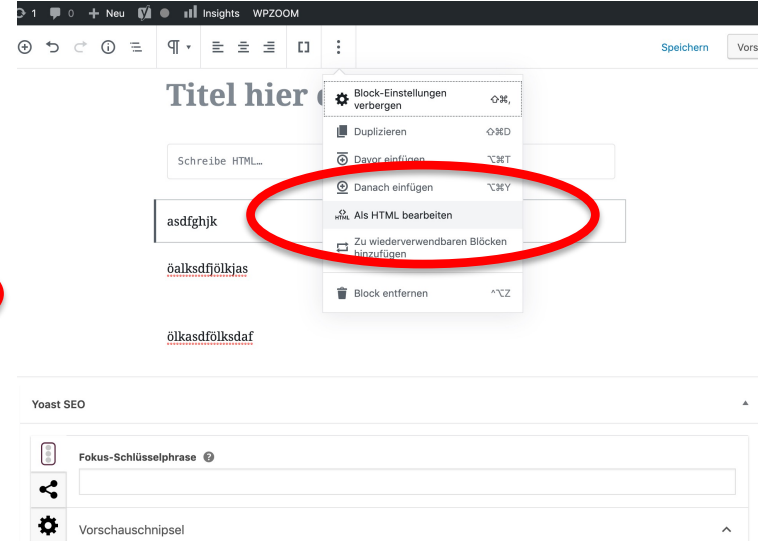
1 0 + Neu Insights WPZOOM

¶ Speichern Vors

Titel hier e

Schreibe HTML…

asdfghjk

öalksdfjölkjas

ölkasdfölksdaf

Block-Einstellungen verbergen ⇧⌘,

Duplizieren ⇧⌘D

Davor einfügen ⌥⌘T

Danach einfügen ⌥⌘Y

Als HTML bearbeiten

Zu wiederverwendbaren Blöcken hinzufügen

Block entfernen ^⌥Z

Yoast SEO

Fokus-Schlüsselphrase

Vorschauschnipsel